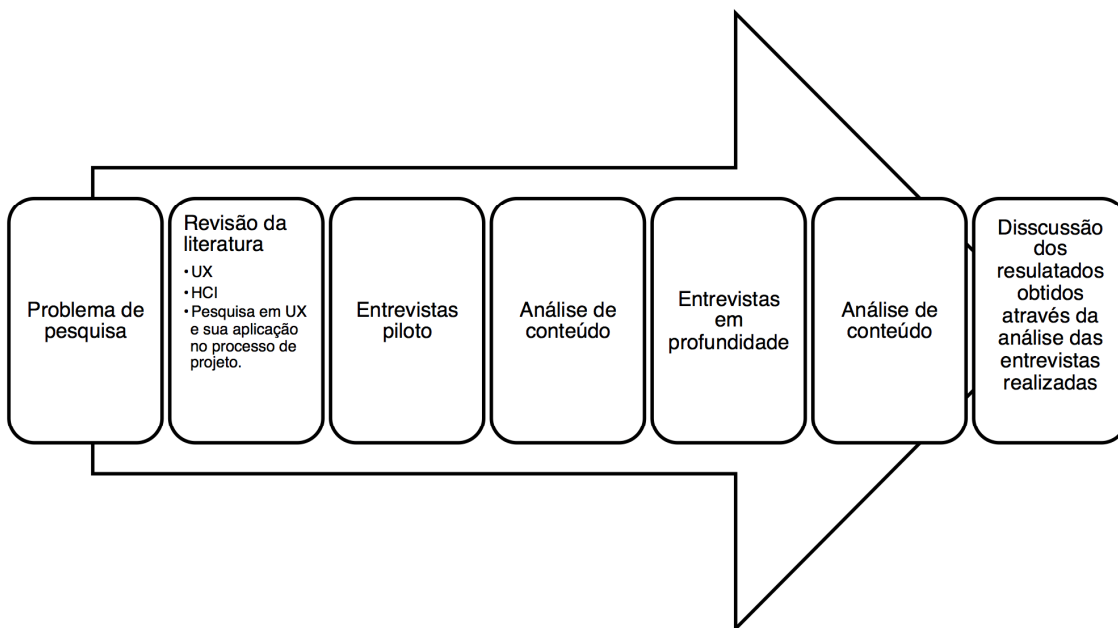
Problema de pesquisa

Revisão da literatura
• UX
• HCI
• Pesquisa em UX e sua aplicação no processo de projeto.

Entrevistas piloto

Análise de conteúdo

Entrevistas em profundidade

Análise de conteúdo

Disscussão dos resulatados obtidos através da análise das entrevistas realizadas